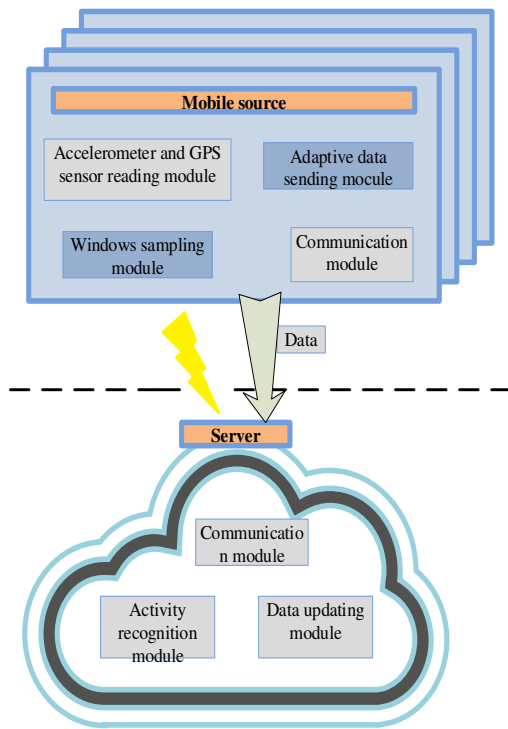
Mobile source

Accelerometer and GPS sensor reading module

Adaptive data sending mocule

Windows sampling module

Communication module

Data

Server

Communicatio n module

Activity recognition module

Data updating module